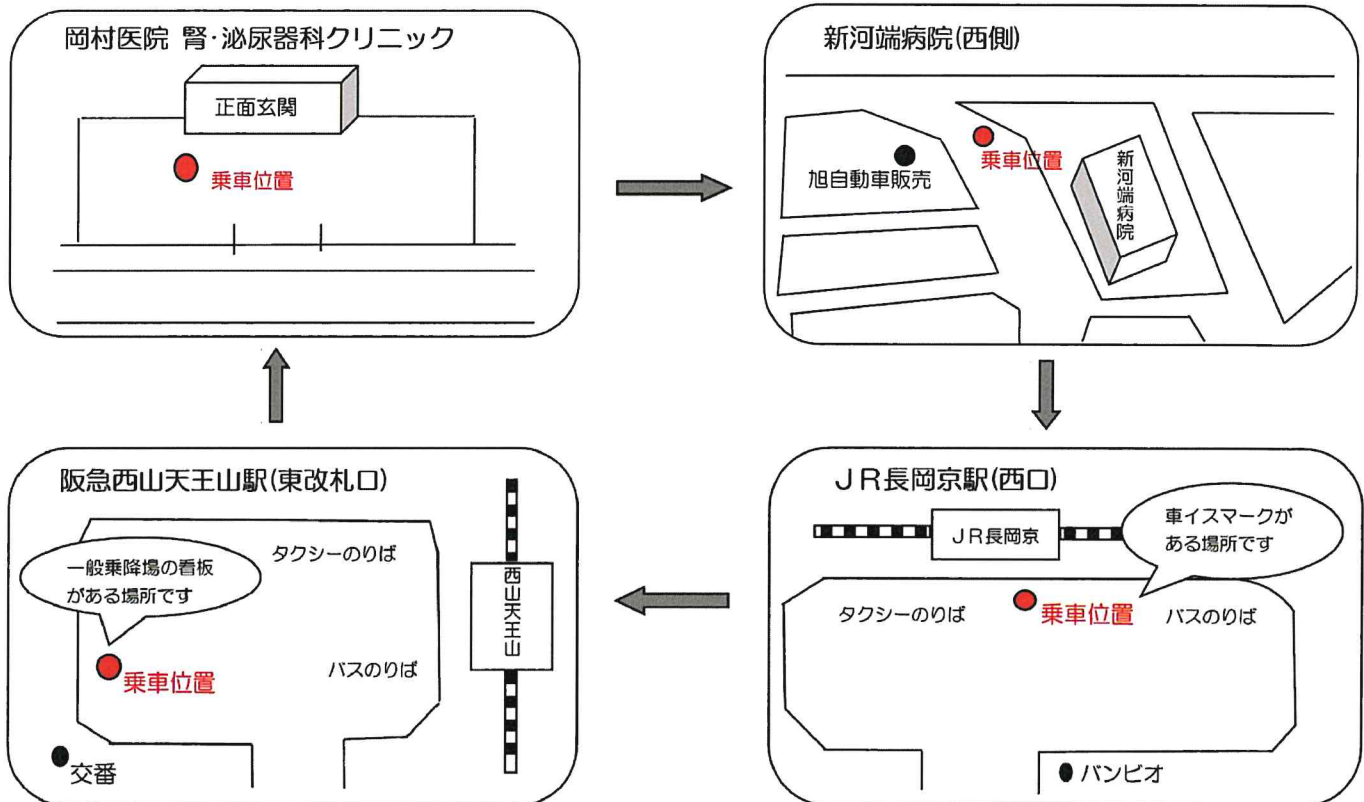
岡村医院 腎·泌尿器科クリニック

正面玄関

乗車位置

新河端病院(西側)

旭自動車販売

乗車位置

新河端病院

阪急西山天王山駅(東改札口)

一般乗降場の看板がある場所です

タクシーのりば

西山天王山

乗車位置

バスのりば

交番

JR長岡京駅(西口)

JR長岡京

車イスマークがある場所です

タクシーのりば

乗車位置

バスのりば

バンビオ